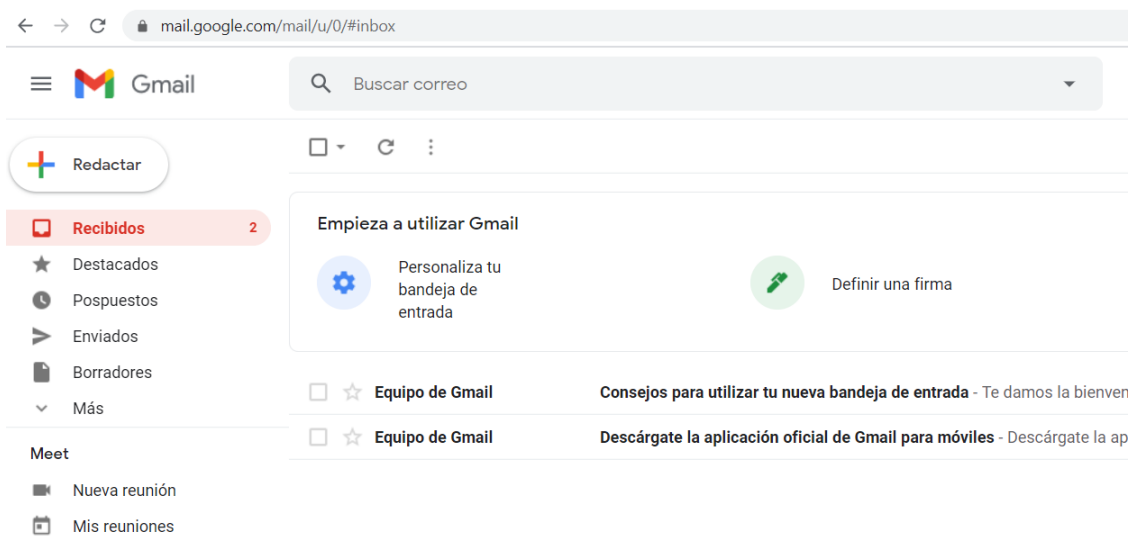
mail.google.com/mail/u/0/#inbox

Gmail

Buscar correo

Redactar

Recibidos 2
Destacados
Pospuestos
Enviados
Borradores
Más

Meet
Nueva reunión
Mis reuniones

Empieza a utilizar Gmail

Personaliza tu bandeja de entrada

Definir una firma

Equipo de Gmail **Consejos para utilizar tu nueva bandeja de entrada** - Te damos la bienven

Equipo de Gmail **Descárgate la aplicación oficial de Gmail para móviles** - Descárgate la ap